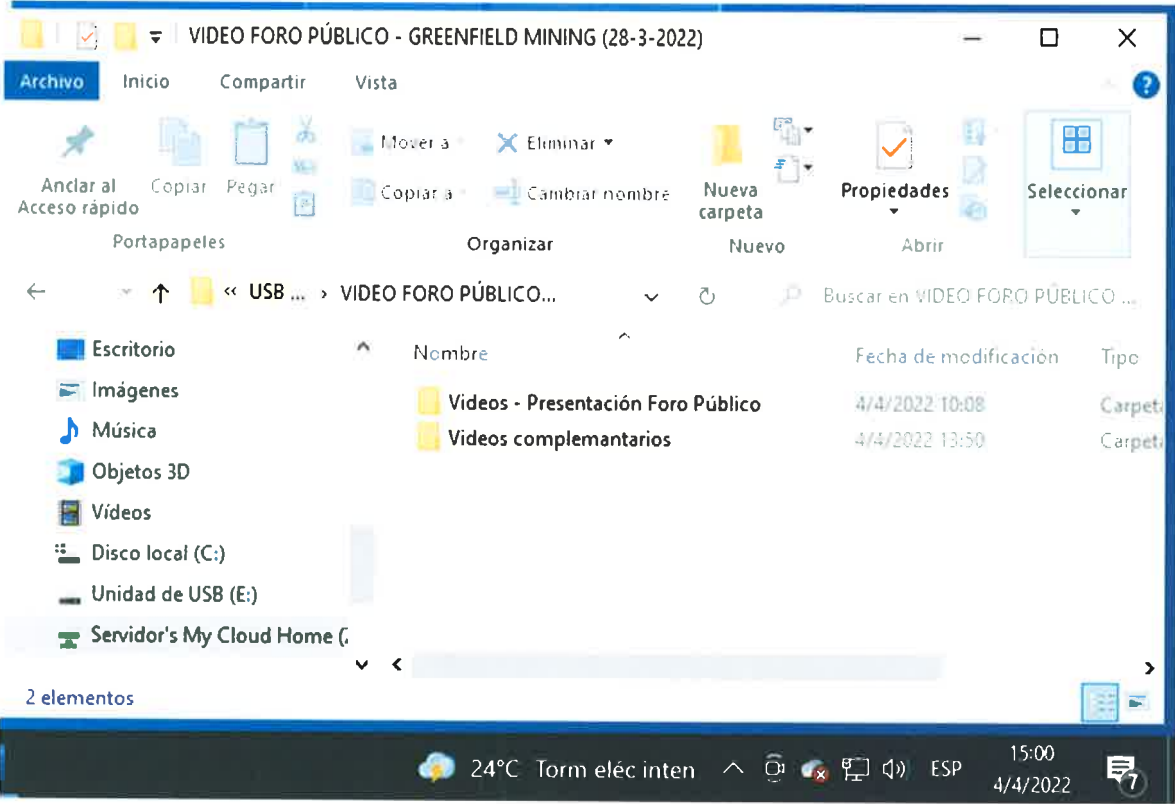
VIDEO FORO PÚBLICO - GREENFIELD MINING (28-3-2022)

Archivo Inicio Compartir Vista

Anclar al Acceso rápido Copiar Pegar
Portapapeles

Mover a Eliminar
Copiar a Cambiar nombre
Organizar

Nueva carpeta
Nuevo

Propiedades
Abrir

Seleccionar

« USB ... › VIDEO FORO PÚBLICO...

Buscar en VIDEO FORO PÚBLICO ...

Escritorio
Imágenes
Música
Objetos 3D
Vídeos
Disco local (C:)
Unidad de USB (E:)
Servidor's My Cloud Home (

| Nombre | Fecha de modificación | Tipo |
|---|---|---|
| Videos - Presentación Foro Público | 4/4/2022 10:08 | Carpet |
| Videos complementarios | 4/4/2022 13:50 | Carpet |

2 elementos

24°C Torm eléc inten ESP 15:00 4/4/2022 7